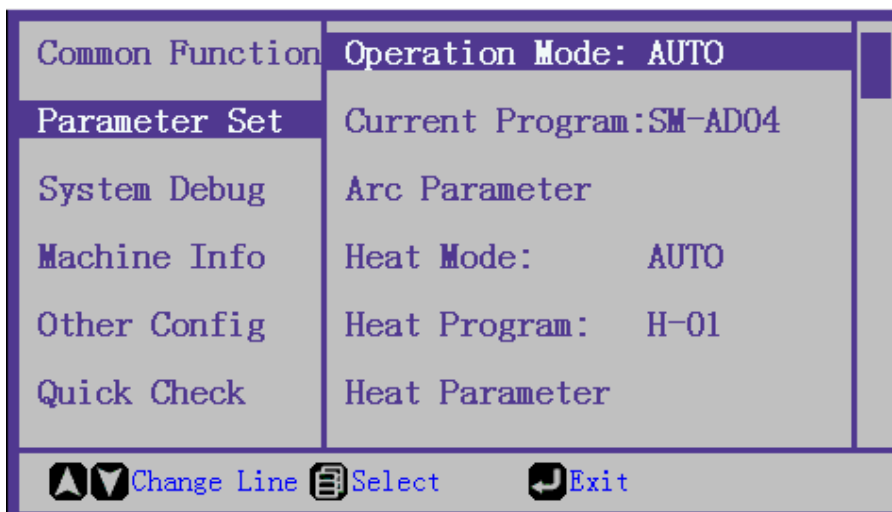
Common Function
Parameter Set
System Debug
Machine Info
Other Config
Quick Check

Operation Mode: AUTO
Current Program:SM-AD04
Arc Parameter
Heat Mode: AUTO
Heat Program: H-01
Heat Parameter

Change Line Select Exit